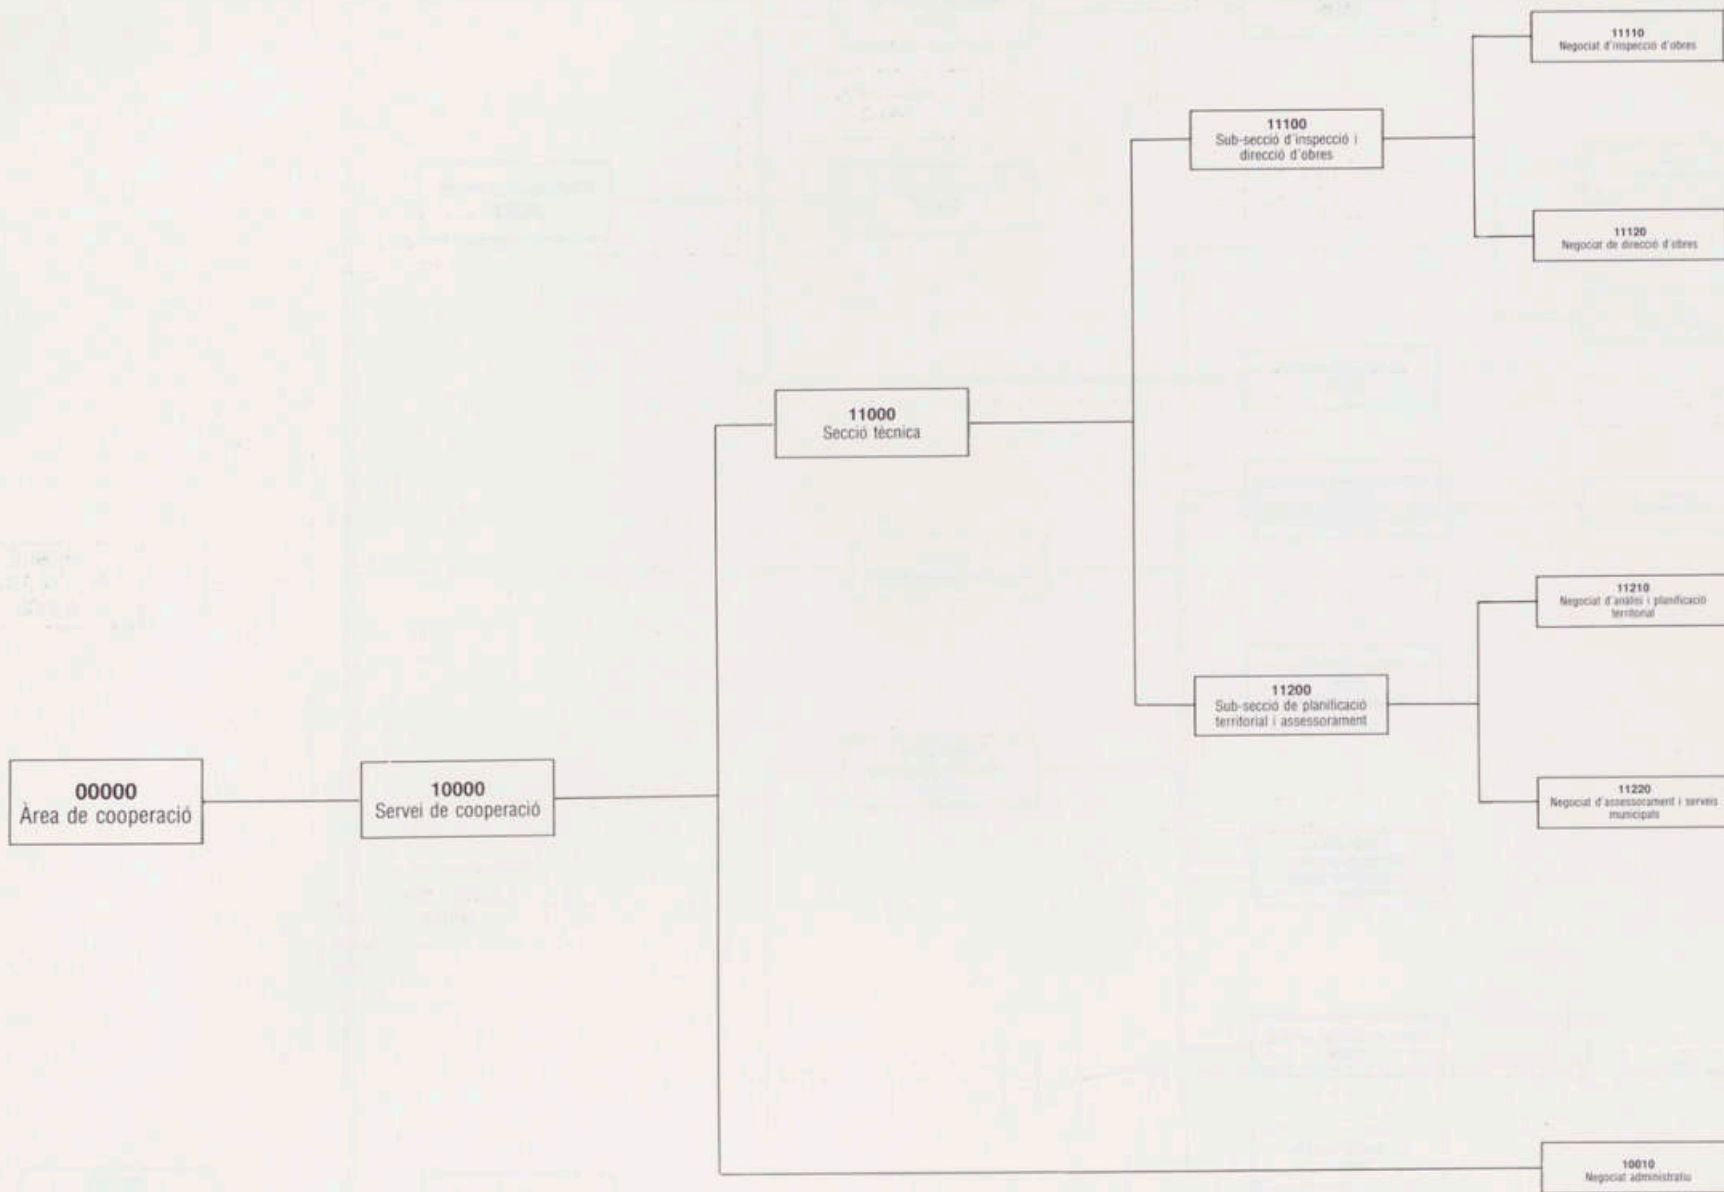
11110
Negociat d'inspecció d'obres

11100
Sub-secció d'inspecció i direcció d'obres

11120
Negociat de direcció d'obres

11000
Secció tècnica

11210
Negociat d'anàlisi i planificació territorial

11200
Sub-secció de planificació territorial i assessorament

00000
Àrea de cooperació

10000
Servei de cooperació

11220
Negociat d'assessorament i serveis municipals

10010
Negociat administratiu